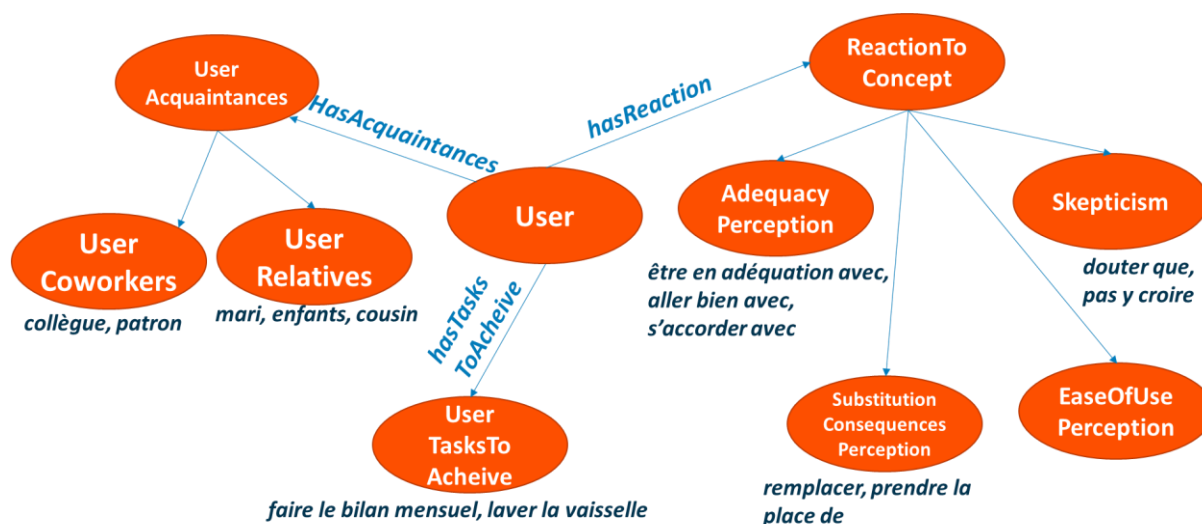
User Acquaintances

HasAcquaintances

hasReaction

ReactionTo Concept

User Coworkers

collègue, patron

User Relatives

mari, enfants, cousin

User

hasTasks ToAcheive

User TasksTo Acheive

faire le bilan mensuel, laver la vaisselle

Adequacy Perception

être en adéquation avec, aller bien avec, s'accorder avec

Skepticism

douter que, pas y croire

Substitution Consequences Perception

remplacer, prendre la place de

EaseOfUse Perception